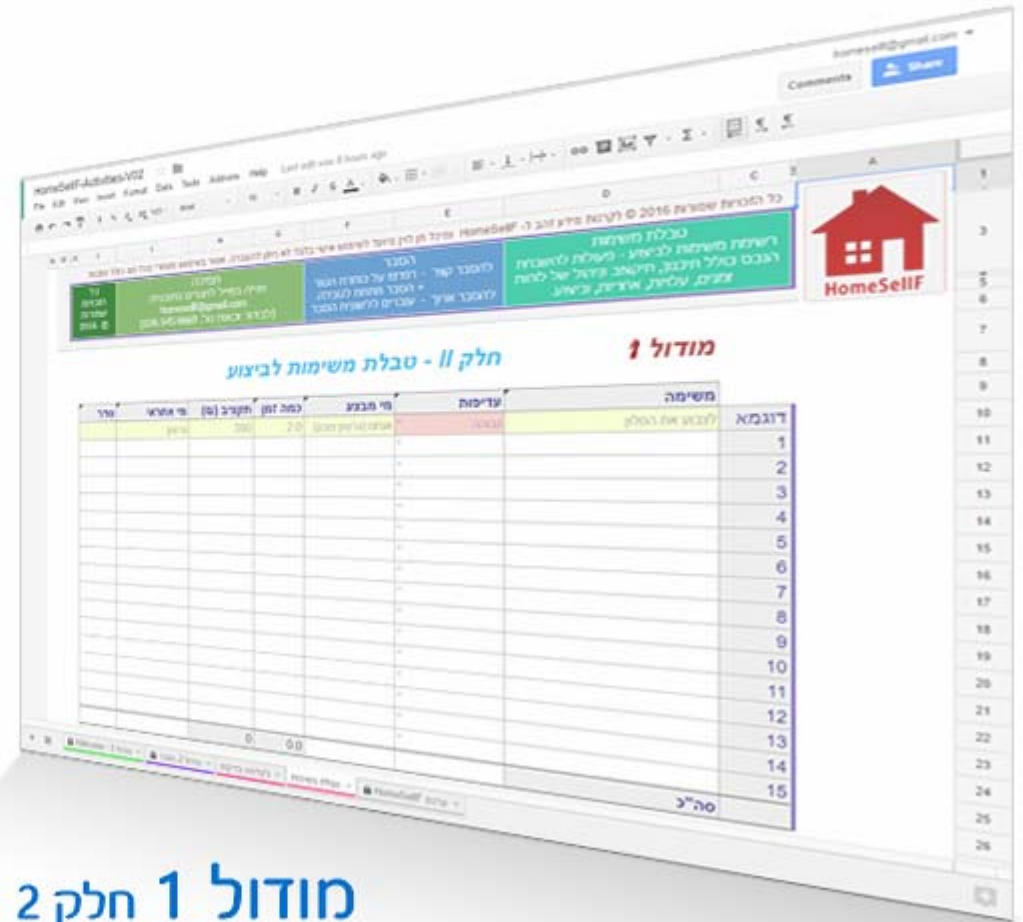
homeself@gmail.com
Comments
Share
HomeSelfF-Activities-V02
File Edit View Insert Format Data Tools Add-ons Help Last edit was 8 hours ago
A
B
C
D
E
F
כל הזכויות שמורות 2016 © לקרנות מידע זהב ר- HomeSelfF
טבלת משימות
רשימת משימות לביצוע - פעולות להשבחת הנכס כולל תכנון, תקציב וניהול של לוחות זמנים, עלויות, אחריות, וביצוע.
הסבר
HomeSelfF
מודול 1
חלק II - טבלת משימות לביצוע
משימה
עדיפות
מי מבצע
כמה זמן
תקציב
מי אחראי
דוגמא
1
2
3
4
5
6
7
8
9
10
11
12
13
14
15
סה"כ
2.0
200
0
0.0
1
3
5
6
7
8
9
10
11
12
13
14
15
16
17
18
19
20
21
22
23
24
25
26
מודול 1 חלק 2